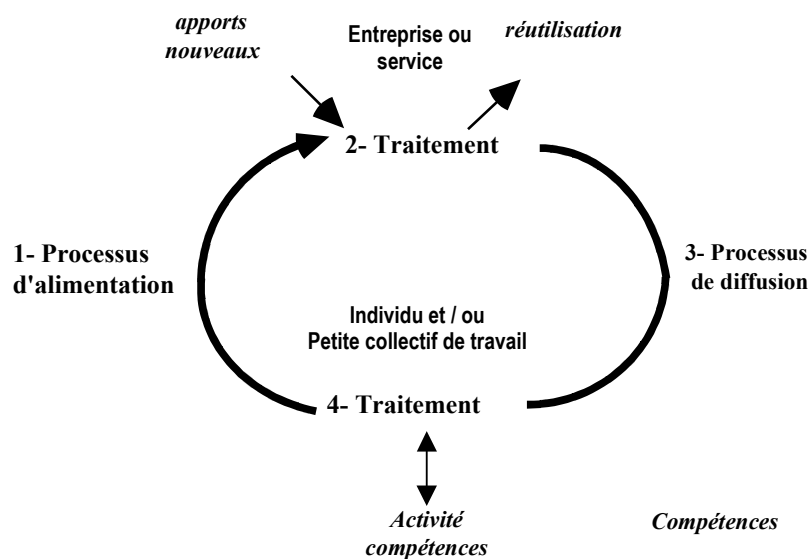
apports nouveaux

Entreprise ou service

réutilisation

2- Traitement

1- Processus d'alimentation

3- Processus de diffusion

Individu et / ou Petite collectif de travail

4- Traitement

Activité compétences

Compétences